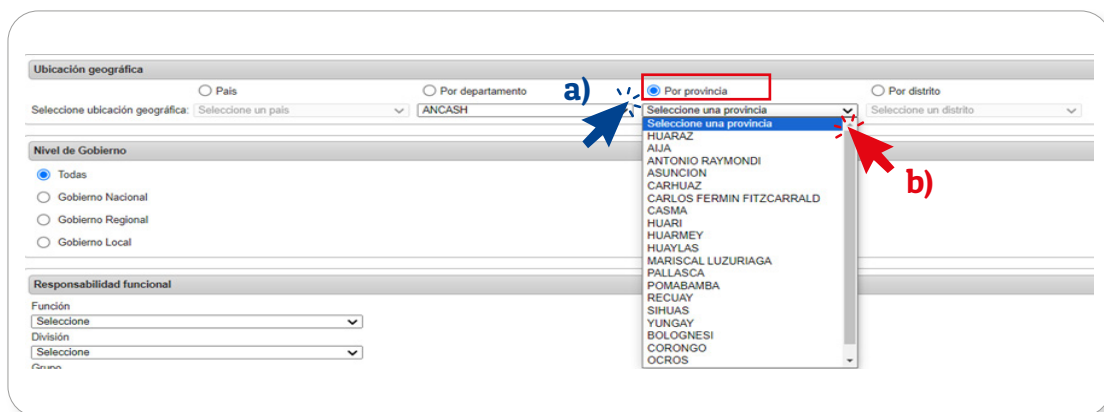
Ubicación geográfica

País

Por departamento

a)

Por provincia

Por distrito

Seleccione ubicación geográfica: Seleccione un país

ANCASH

Seleccione una provincia

Seleccione un distrito

Seleccione una provincia
HUARAZ
AIJA
ANTONIO RAYMONDI
ASUNCION
CARHUAZ
CARLOS FERMIN FITZCARRALD
CASMA
HUARI
HUARMEY
HUAYLAS
MARISCAL LUZURIAGA
PALLASCA
POMABAMBA
RECUAY
SIHUAS
YUNGAY
BOLOGNESI
CORONGO
OCROS

b)

Nivel de Gobierno

Todas

Gobierno Nacional

Gobierno Regional

Gobierno Local

Responsabilidad funcional

Función

Seleccione

División

Seleccione

Grupo